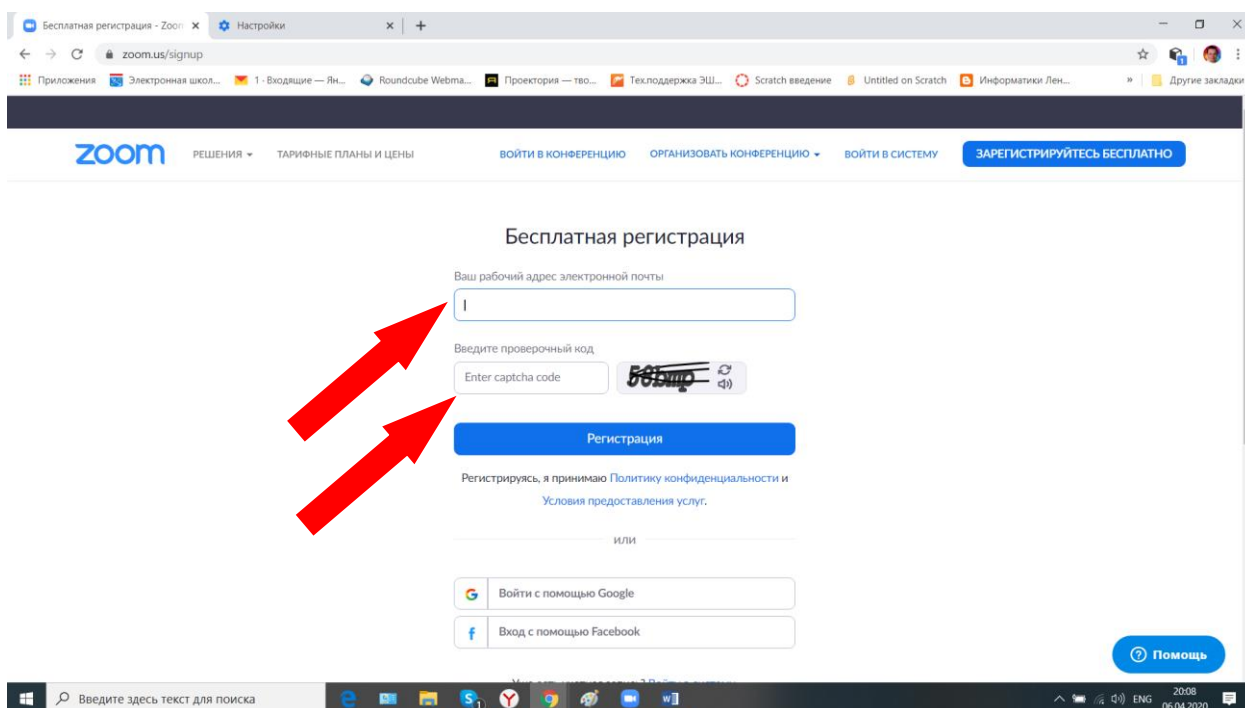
Бесплатная регистрация - Zoom ×
Настройки ×
+

zoom.us/signup

Приложения
Электронная школ...
1 - Входящие — Ян...
Roundcube Webma...
Проектория — тво...
Тех.поддержка ЭШ...
Scratch введение
Untitled on Scratch
Информатики Лен...
»
Другие закладки

zoom
РЕШЕНИЯ ▾
ТАРИФНЫЕ ПЛАНЫ И ЦЕНЫ
ВОЙТИ В КОНФЕРЕНЦИЮ
ОРГАНИЗОВАТЬ КОНФЕРЕНЦИЮ ▾
ВОЙТИ В СИСТЕМУ
ЗАРЕГИСТРИРУЙТЕСЬ БЕСПЛАТНО

Бесплатная регистрация

Ваш рабочий адрес электронной почты

Введите проверочный код

Enter captcha code

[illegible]

Регистрация

Регистрируясь, я принимаю Политику конфиденциальности и Условия предоставления услуг.

или

Войти с помощью Google

Вход с помощью Facebook

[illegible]

Помощь

Введите здесь текст для поиска

ENG
20:08
06.04.2020